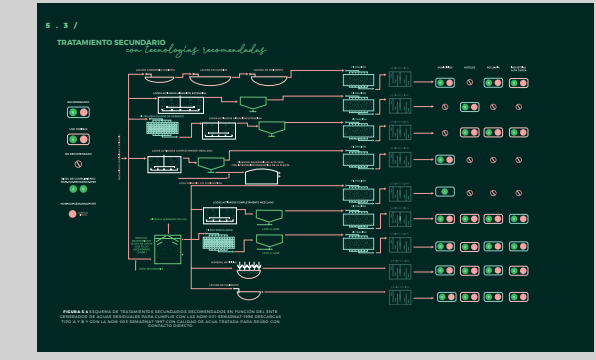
5 . 3 /

TRATAMIENTO SECUNDARIO
con tecnologías recomendadas

RECOMENDADO

USO VIABLE

NO RECOMENDADO

FIGURA 5.1 ESQUEMA DE TRATAMIENTOS SECUNDARIOS RECOMENDADOS EN FUNCIÓN DEL ENTE GENERADOR DE AGUAS RESIDUALES PARA CUMPLIR CON LAS NOM-001-SEMARNAT-1996 DESCARGAS TIPO A Y B Y CON LA NOM-003-SEMARNAT-1997 CON CALIDAD DE AGUA TRATADA PARA REUSO CON CONTACTO DIRECTO